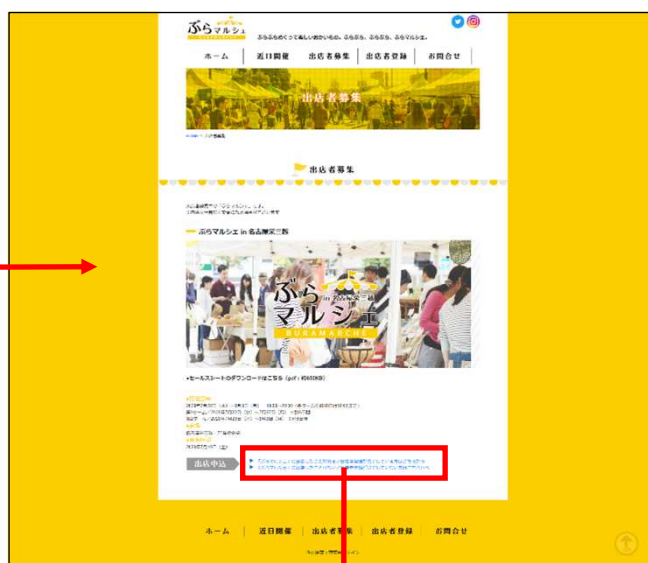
ぶらマルシェ
ぶらぶらめぐって楽しいおかいもの。ぶらぶら、ぶらぶら、ぶらマルシェ。

ホーム | 近日開催 | 出店者募集 | 出店者登録 | お問合せ

出店者募集

出店者募集

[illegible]
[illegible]

ぶらマルシェ in 名古屋栄三越

ぶら in 名古屋栄三越 マルシェ BURAMARCHE

•セールスシートのダウンロードはこちら（pdf：約400KB）

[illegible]
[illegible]
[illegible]
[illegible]
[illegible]
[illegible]
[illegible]

出店申込
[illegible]
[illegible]

ホーム | 近日開催 | 出店者募集 | 出店者登録 | お問合せ

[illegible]